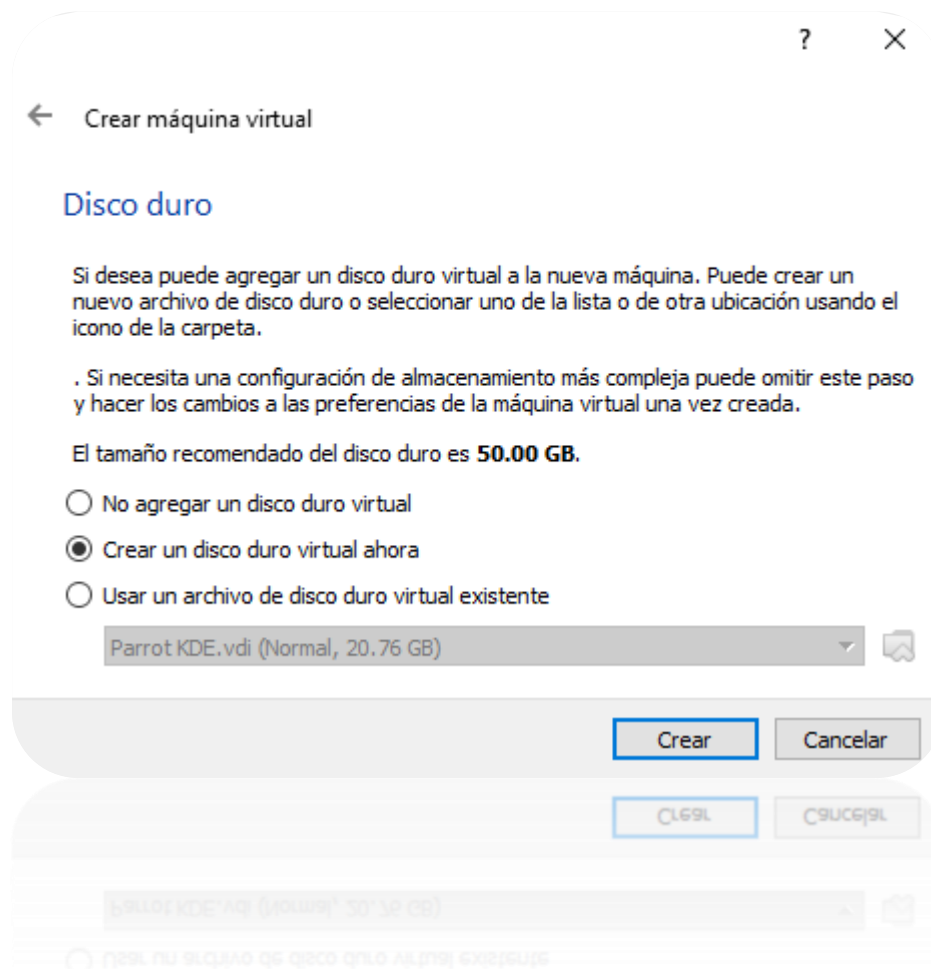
?

Crear máquina virtual

Disco duro

Si desea puede agregar un disco duro virtual a la nueva máquina. Puede crear un nuevo archivo de disco duro o seleccionar uno de la lista o de otra ubicación usando el icono de la carpeta.

. Si necesita una configuración de almacenamiento más compleja puede omitir este paso y hacer los cambios a las preferencias de la máquina virtual una vez creada.

El tamaño recomendado del disco duro es **50.00 GB**.

No agregar un disco duro virtual

Crear un disco duro virtual ahora

Usar un archivo de disco duro virtual existente

Parrot KDE.vdi (Normal, 20.76 GB)

Crear

Cancelar